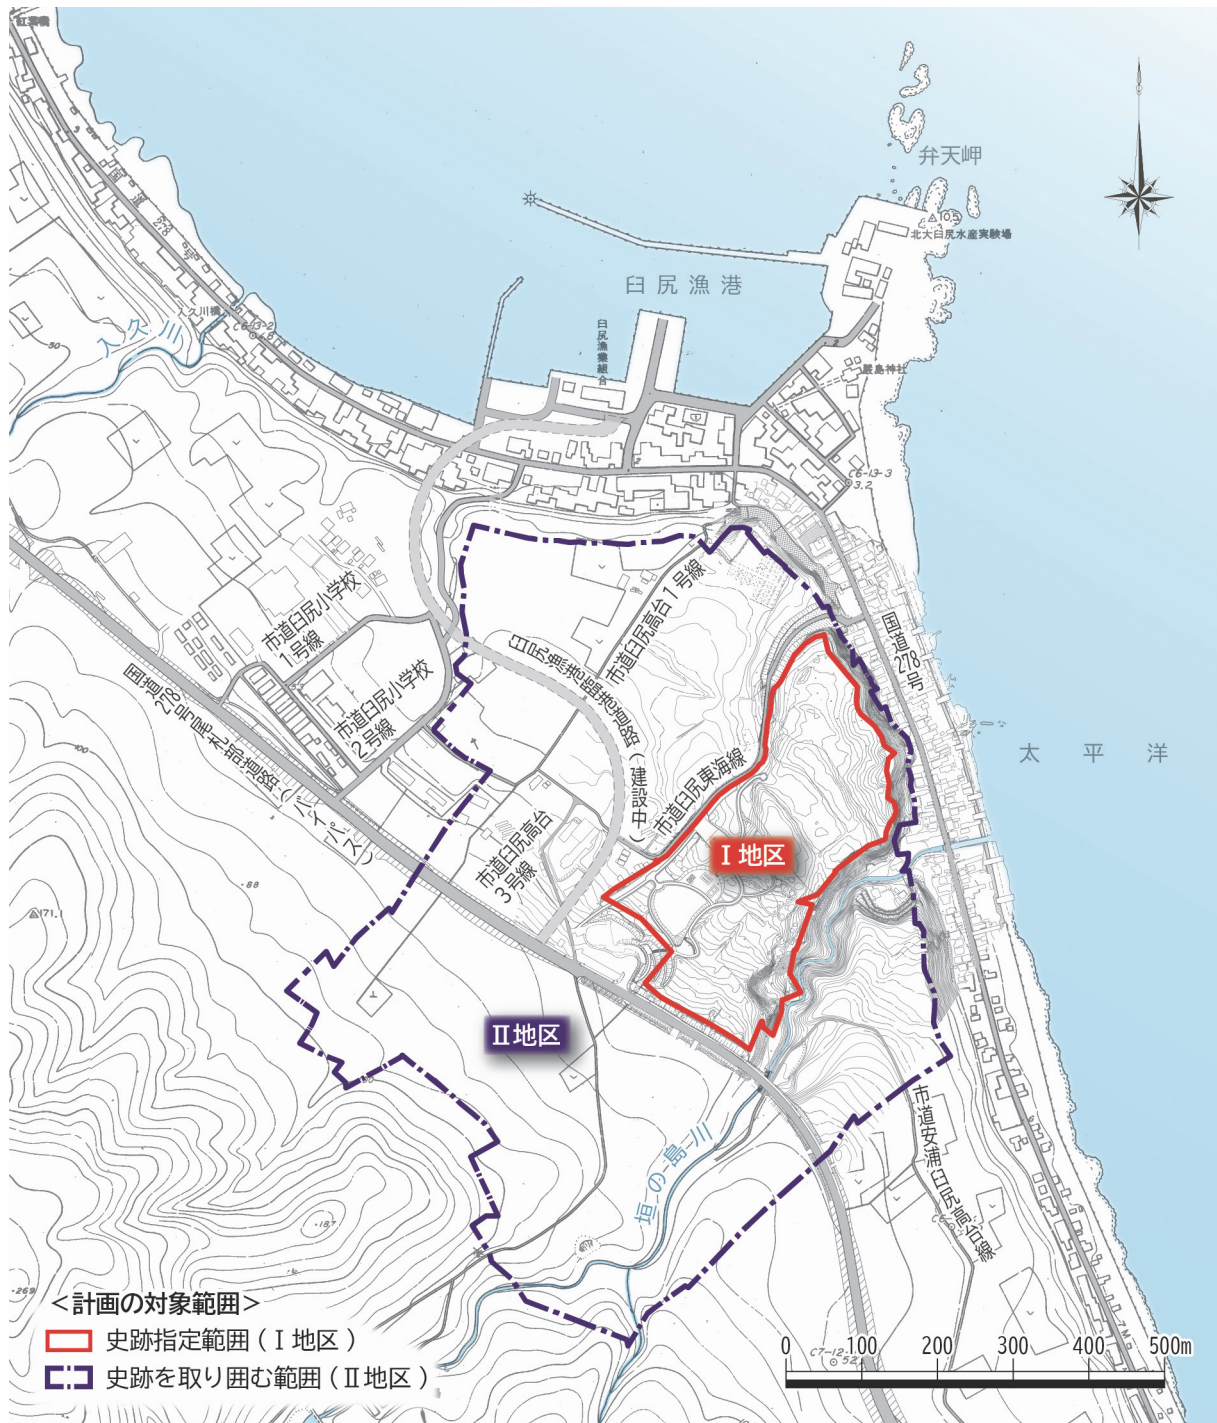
弁天岬
北大臼尻水産実験場
臼尻漁港
臼尻漁業組合
厳島神社
入久川
市道臼尻小学校1号線
市道臼尻小学校2号線
国道278号尾札部道路（バイパス）
臼尻地区地区道路（建設中）
市道臼尻高台1号線
市道臼尻東海線
市道臼尻高台3号線
国道278号
太平洋
Ⅰ地区
Ⅱ地区
垣ノ島川
市道安浦臼尻高台線
＜計画の対象範囲＞
史跡指定範囲（Ⅰ地区）
史跡を取り囲む範囲（Ⅱ地区）
0 100 200 300 400 500m